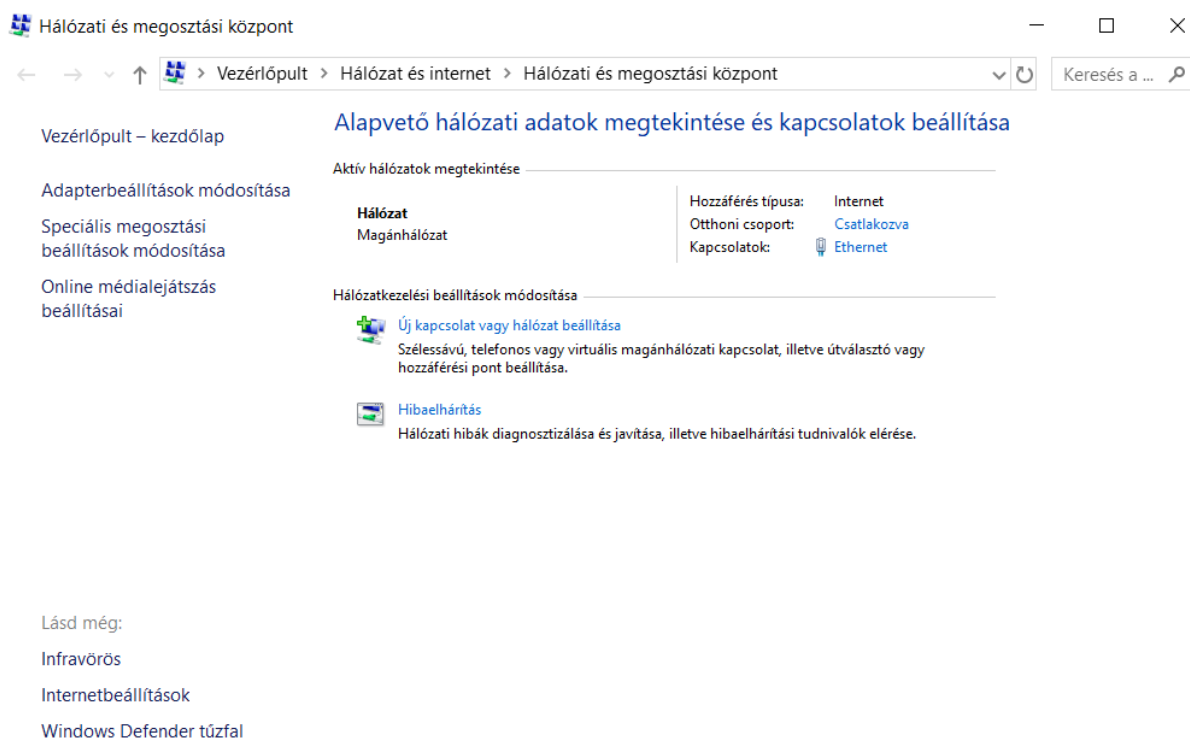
Hálózati és megosztási központ

Vezérlőpult > Hálózat és internet > Hálózati és megosztási központ

Keresés a ...

Vezérlőpult – kezdőlap

Adapterbeállítások módosítása

Speciális megosztási beállítások módosítása

Online médialejátszás beállításai

Alapvető hálózati adatok megtekintése és kapcsolatok beállítása

Aktív hálózatok megtekintése

Hálózat
Magánhálózat

| | |
|---|---|
| Hozzáférés típusa: | Internet |
| Otthoni csoport: | Csatlakozva |
| Kapcsolatok: | Ethernet |

Hálózatkezelési beállítások módosítása

Új kapcsolat vagy hálózat beállítása
Szélessávú, telefonos vagy virtuális magánhálózati kapcsolat, illetve útválasztó vagy hozzáférési pont beállítása.

Hibaelhárítás
Hálózati hibák diagnosztizálása és javítása, illetve hibaelhárítási tudnivalók elérése.

Lásd még:

Infravörös

Internetbeállítások

Windows Defender tűzfal